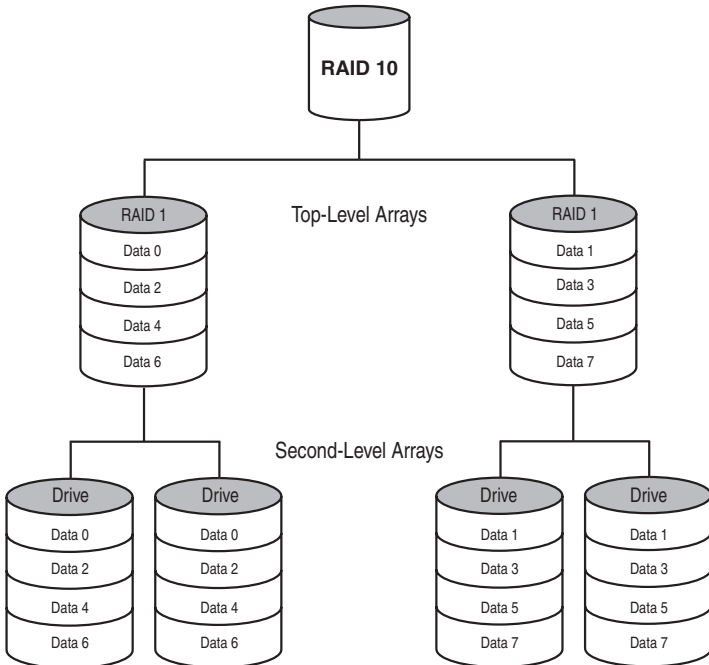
RAID 10

RAID 1
Data 0
Data 2
Data 4
Data 6

Top-Level Arrays

RAID 1
Data 1
Data 3
Data 5
Data 7

Second-Level Arrays

Drive
Data 0
Data 2
Data 4
Data 6

Drive
Data 0
Data 2
Data 4
Data 6

Drive
Data 1
Data 3
Data 5
Data 7

Drive
Data 1
Data 3
Data 5
Data 7